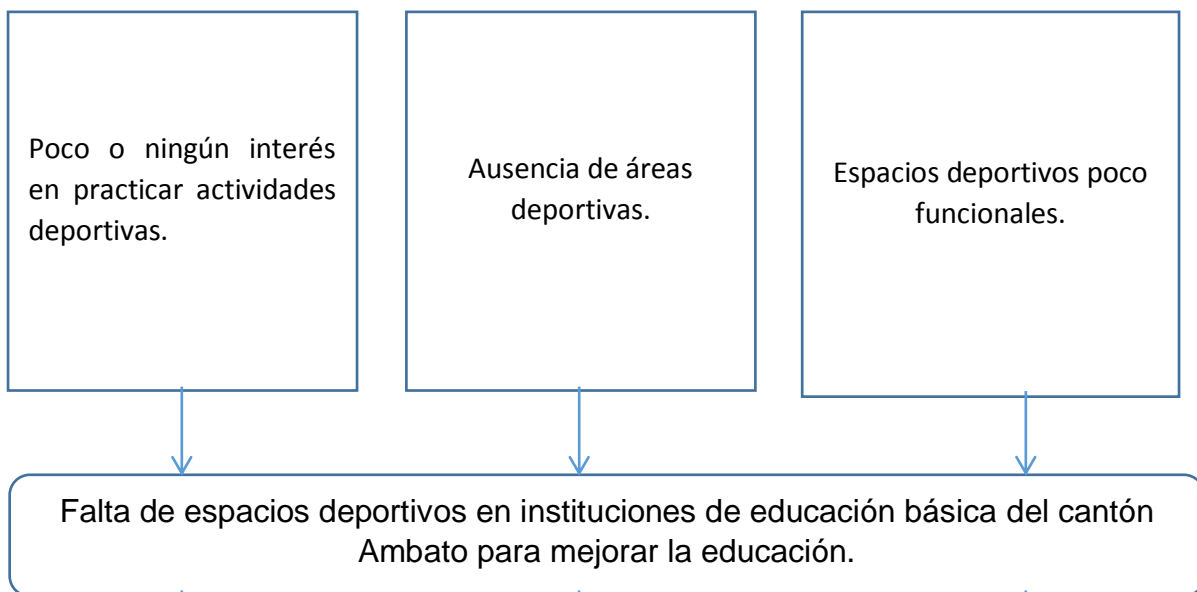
Poco o ningún interés en practicar actividades deportivas.

Ausencia de áreas deportivas.

Espacios deportivos poco funcionales.

Falta de espacios deportivos en instituciones de educación básica del cantón Ambato para mejorar la educación.